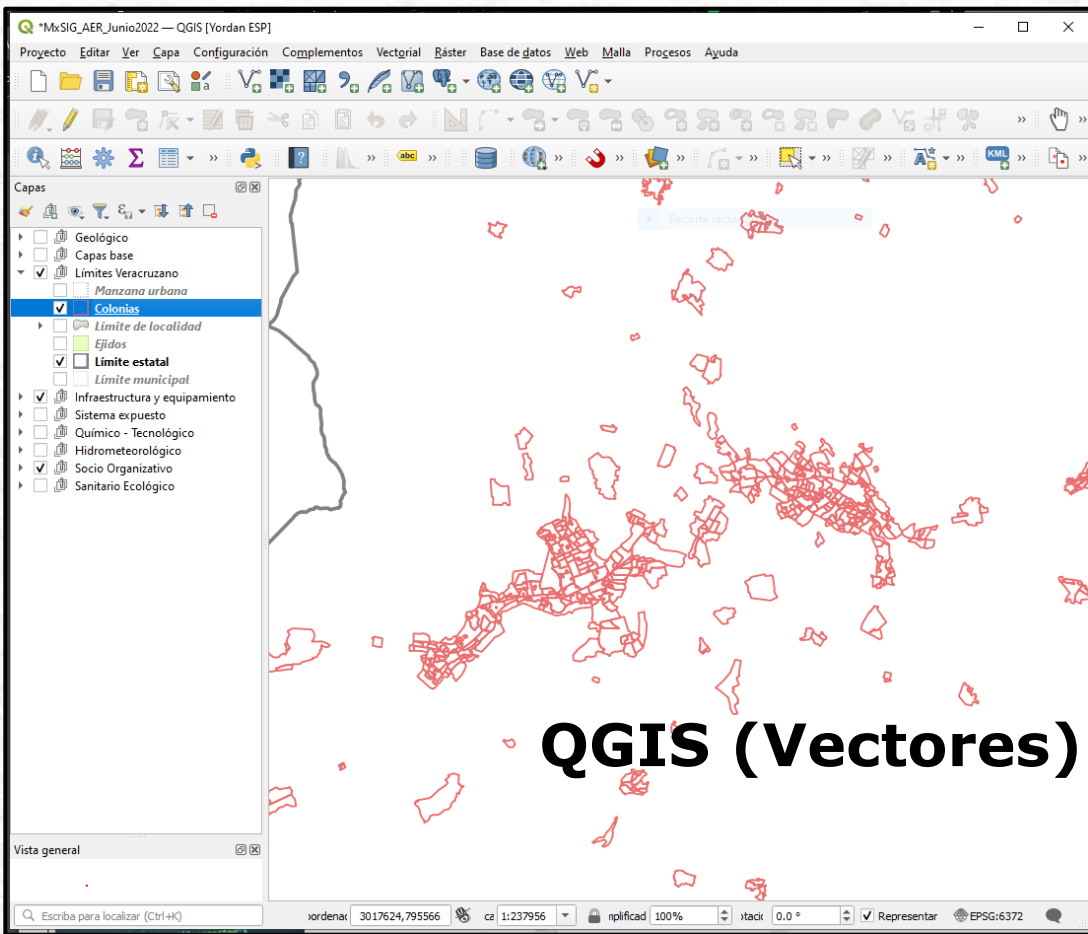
*MxSIG_AER_Junio2022 — QGIS [Yordan ESP]

Proyecto Editar Ver Capa Configuración Complementos Vectorial Ráster Base de datos Web Malla Procesos Ayuda

Capas

Geológico
Capas base
Límites Veracruzano
Manzana urbana
Colonias
Límite de localidad
Ejidos
Límite estatal
Límite municipal
Infraestructura y equipamiento
Sistema expuesto
Químico - Tecnológico
Hidrometeorológico
Socio Organizativo
Sanitario Ecológico

Vista general

Recorte rect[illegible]

QGIS (Vectores)

Escriba para localizar (Ctrl+K)
oordenac 3017624,795566 ca 1:237956 mplificad 100% otaci 0.0 ° Representar EPSG:6372